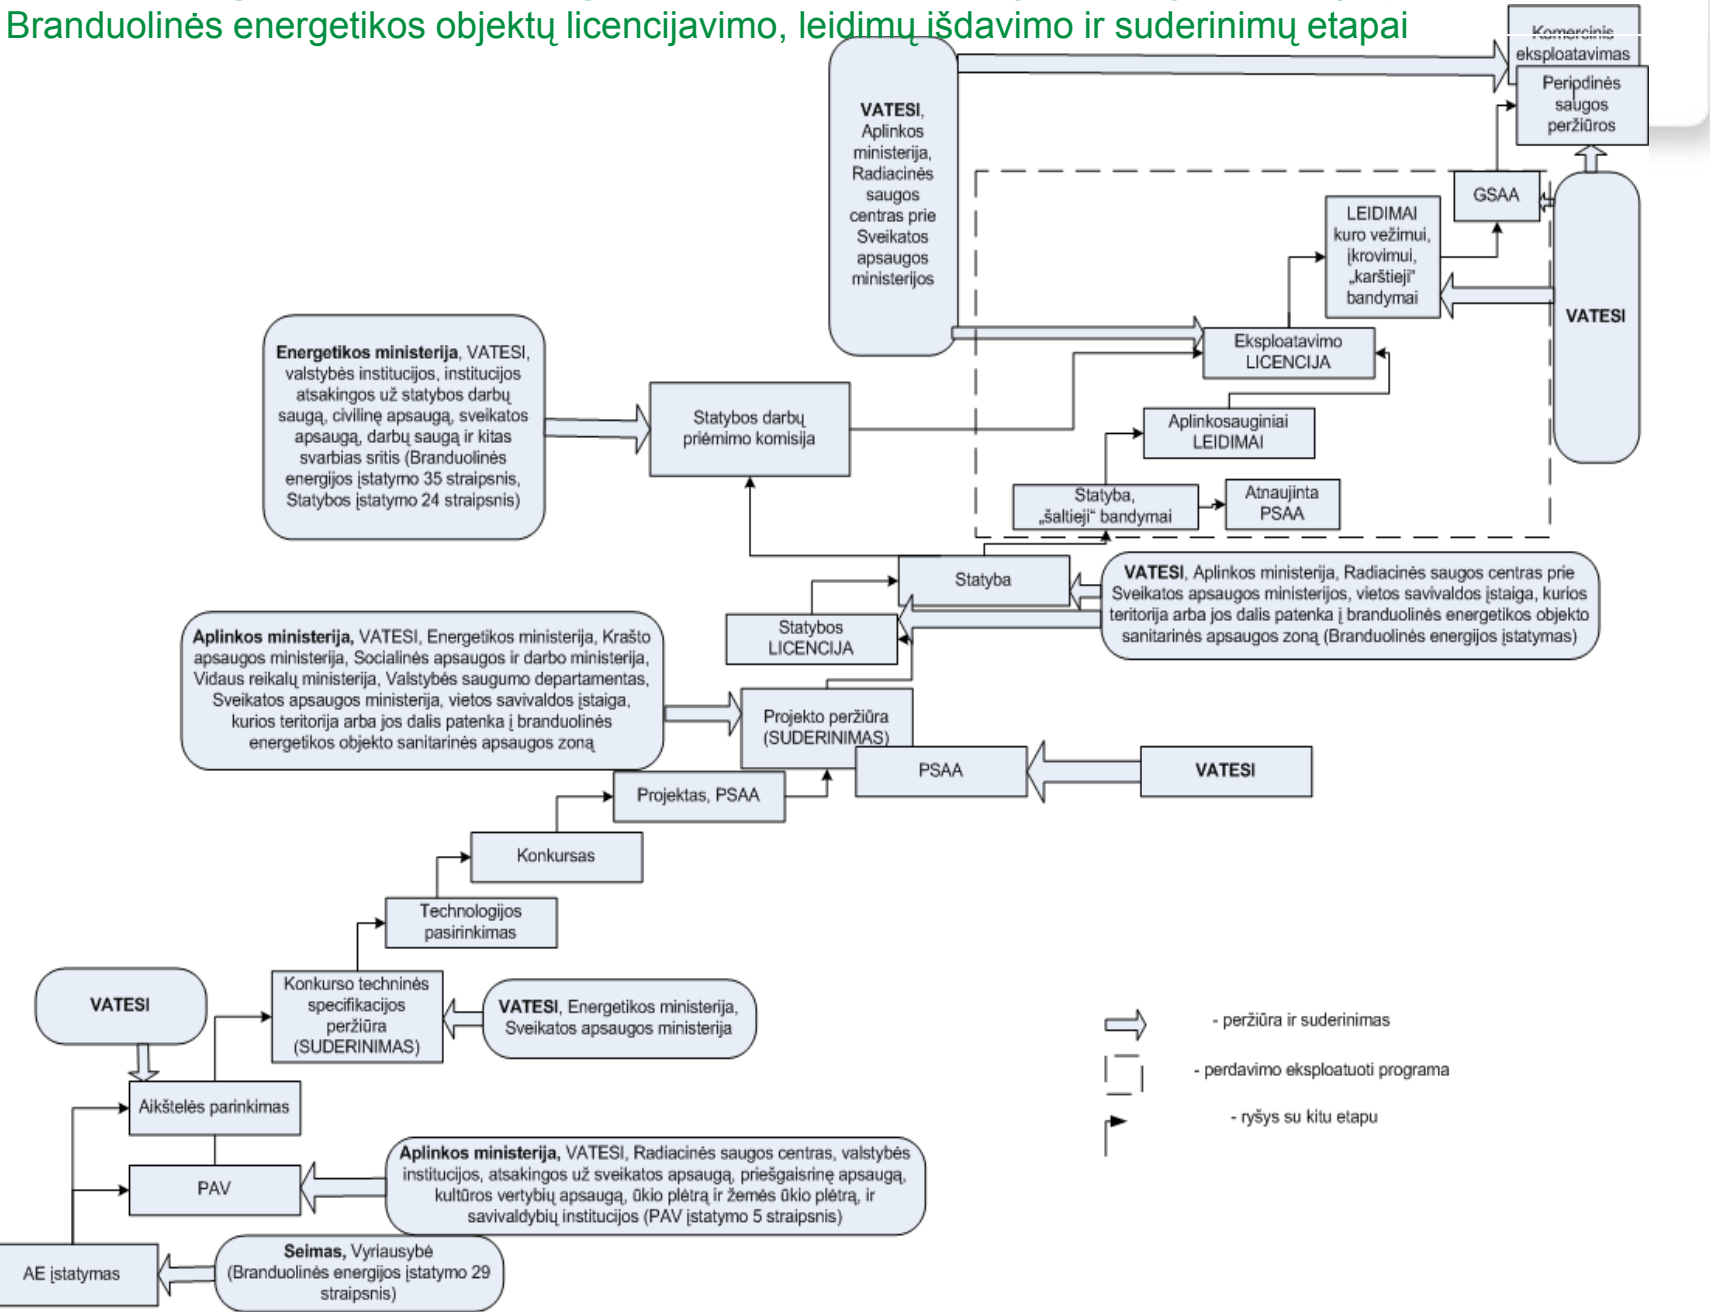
Branduolinės energetikos objektų licencijavimo, leidimų išdavimo ir suderinimų etapai

Komercinis eksploatavimas

Periodinės saugos peržiūros

VATESI, Aplinkos ministerija, Radiacinės saugos centras prie Sveikatos apsaugos ministerijos

GSAA

LEIDIMAI kuro vežimui, įkrovimui, „karštieji" bandymai

VATESI

Eksploatavimo LICENCIJA

Energetikos ministerija, VATESI, valstybės institucijos, institucijos atsakingos už statybos darbų saugą, civilinę apsaugą, sveikatos apsaugą, darbų saugą ir kitas svarbias sritis (Branduolinės energijos įstatymo 35 straipsnis, Statybos įstatymo 24 straipsnis)

Statybos darbų priėmimo komisija

Aplinkosauginiai LEIDIMAI

Statyba, „šaltieji" bandymai

Atnaujinta PSAA

Statyba

VATESI, Aplinkos ministerija, Radiacinės saugos centras prie Sveikatos apsaugos ministerijos, vietos savivaldos įstaiga, kurios teritorija arba jos dalis patenka į branduolinės energetikos objekto sanitarinės apsaugos zoną (Branduolinės energijos įstatymas)

Statybos LICENCIJA

Aplinkos ministerija, VATESI, Energetikos ministerija, Krašto apsaugos ministerija, Socialinės apsaugos ir darbo ministerija, Vidaus reikalų ministerija, Valstybės saugumo departamentas, Sveikatos apsaugos ministerija, vietos savivaldos įstaiga, kurios teritorija arba jos dalis patenka į branduolinės energetikos objekto sanitarinės apsaugos zoną

Projekto peržiūra (SUDERINIMAS)

PSAA

VATESI

Projektas, PSAA

Konkursas

Technologijos pasirinkimas

VATESI

Konkurso techninės specifikacijos peržiūra (SUDERINIMAS)

VATESI, Energetikos ministerija, Sveikatos apsaugos ministerija

- peržiūra ir suderinimas

- perdavimo eksploatuoti programa

- ryšys su kitu etapu

Aikštelės parinkimas

PAV

Aplinkos ministerija, VATESI, Radiacinės saugos centras, valstybės institucijos, atsakingos už sveikatos apsaugą, priešgaisrinę apsaugą, kultūros vertybių apsaugą, ūkio plėtrą ir žemės ūkio plėtrą, ir savivaldybių institucijos (PAV įstatymo 5 straipsnis)

AE įstatymas

Seimas, Vyriausybė (Branduolinės energijos įstatymo 29 straipsnis)